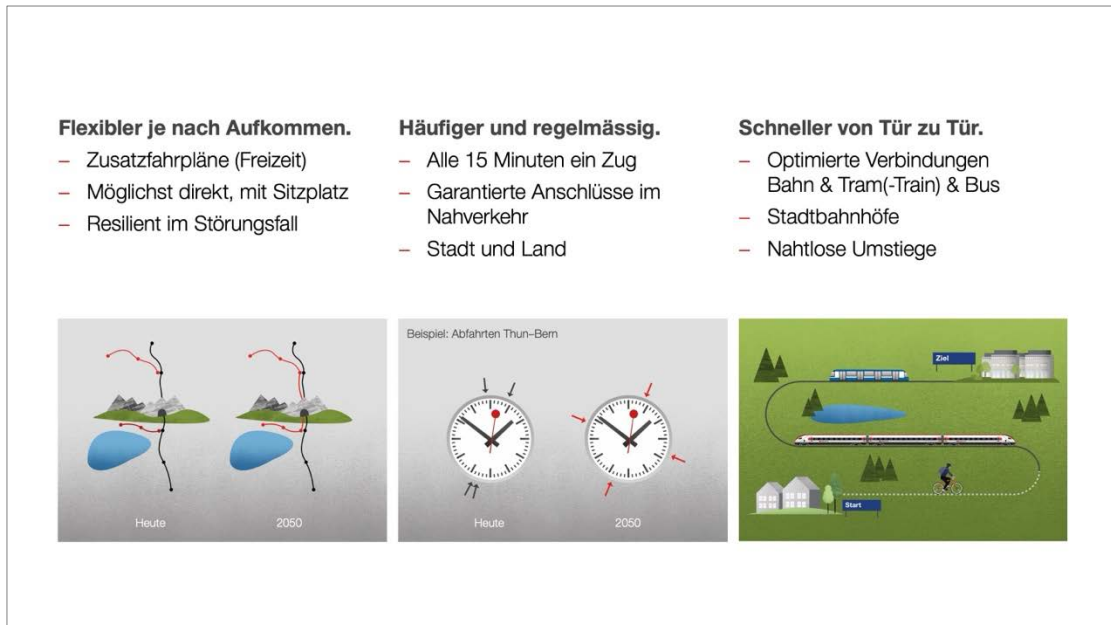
Flexibler je nach Aufkommen.
– Zusatzfahrpläne (Freizeit)
– Möglichst direkt, mit Sitzplatz
– Resilient im Störungsfall

Heute
2050

Häufiger und regelmässig.
– Alle 15 Minuten ein Zug
– Garantierte Anschlüsse im Nahverkehr
– Stadt und Land

Beispiel: Abfahrten Thun–Bern
Heute
2050

Schneller von Tür zu Tür.
– Optimierte Verbindungen Bahn & Tram(-Train) & Bus
– Stadtbahnhöfe
– Nahtlose Umstiege

Ziel
Start